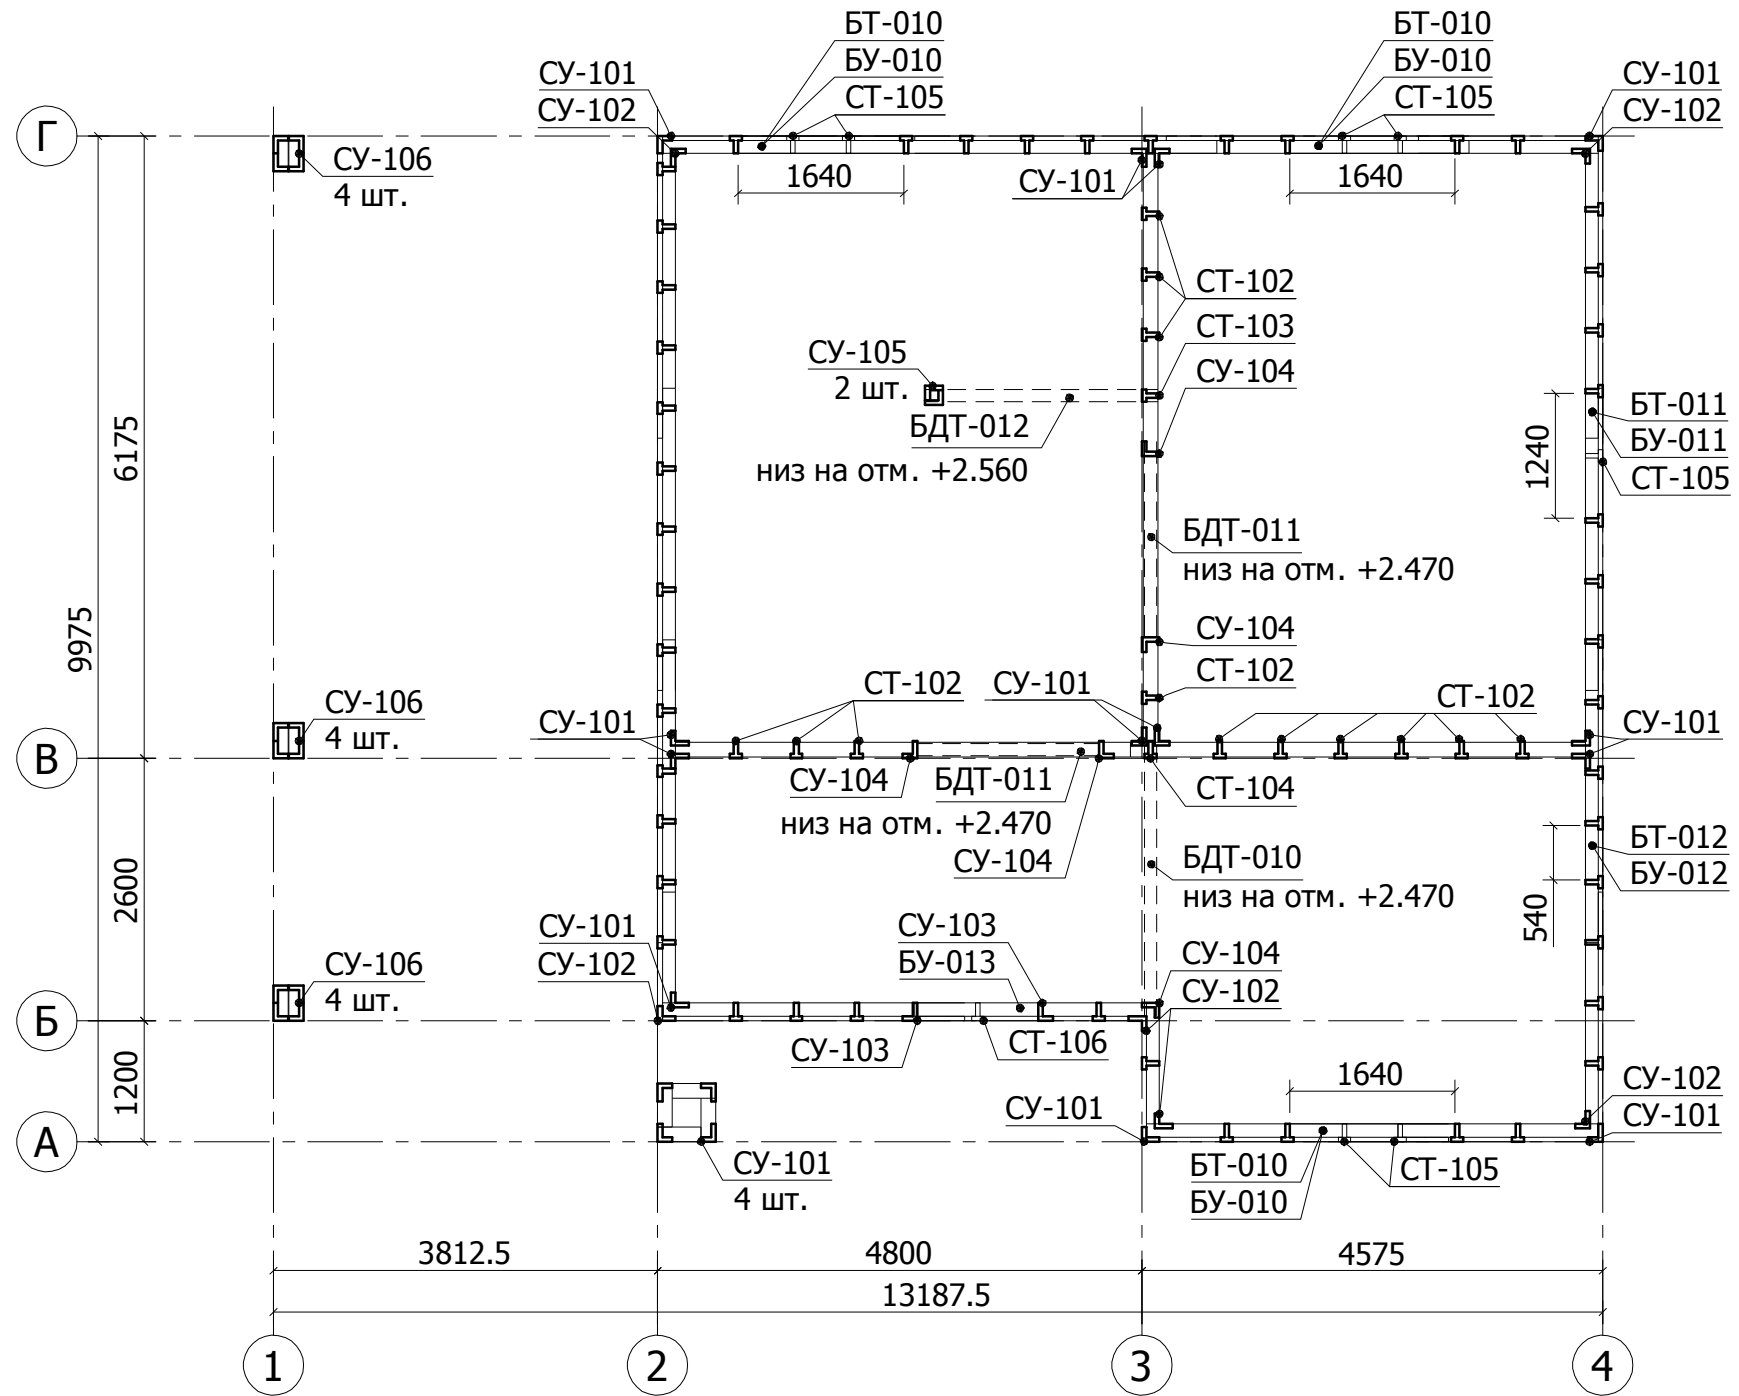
БТ-010
БУ-010
СТ-105

БТ-010
БУ-010
СТ-105

СУ-101
СУ-102

СУ-101
СУ-102

Г

СУ-106
4 шт.

1640

СУ-101

1640

СТ-102
СТ-103
СУ-104

СУ-105
2 шт.

БДТ-012
низ на отм. +2.560

1240

БТ-011
БУ-011
СТ-105

6175

БДТ-011
низ на отм. +2.470

9975

СУ-104
СТ-102

СУ-106
4 шт.

СТ-102

СУ-101

СТ-102

СУ-101

СУ-101

В

СУ-104

БДТ-011
низ на отм. +2.470

СТ-104

СУ-104

БДТ-010
низ на отм. +2.470

БТ-012
БУ-012

2600

540

СУ-101
СУ-102

СУ-103
БУ-013

СУ-104
СУ-102

СУ-106
4 шт.

Б

СУ-103

СТ-106

1640

СУ-102
СУ-101

1200

СУ-101

А

СУ-101
4 шт.

БТ-010
БУ-010

СТ-105

3812.5

4800

4575

13187.5

1

2

3

4